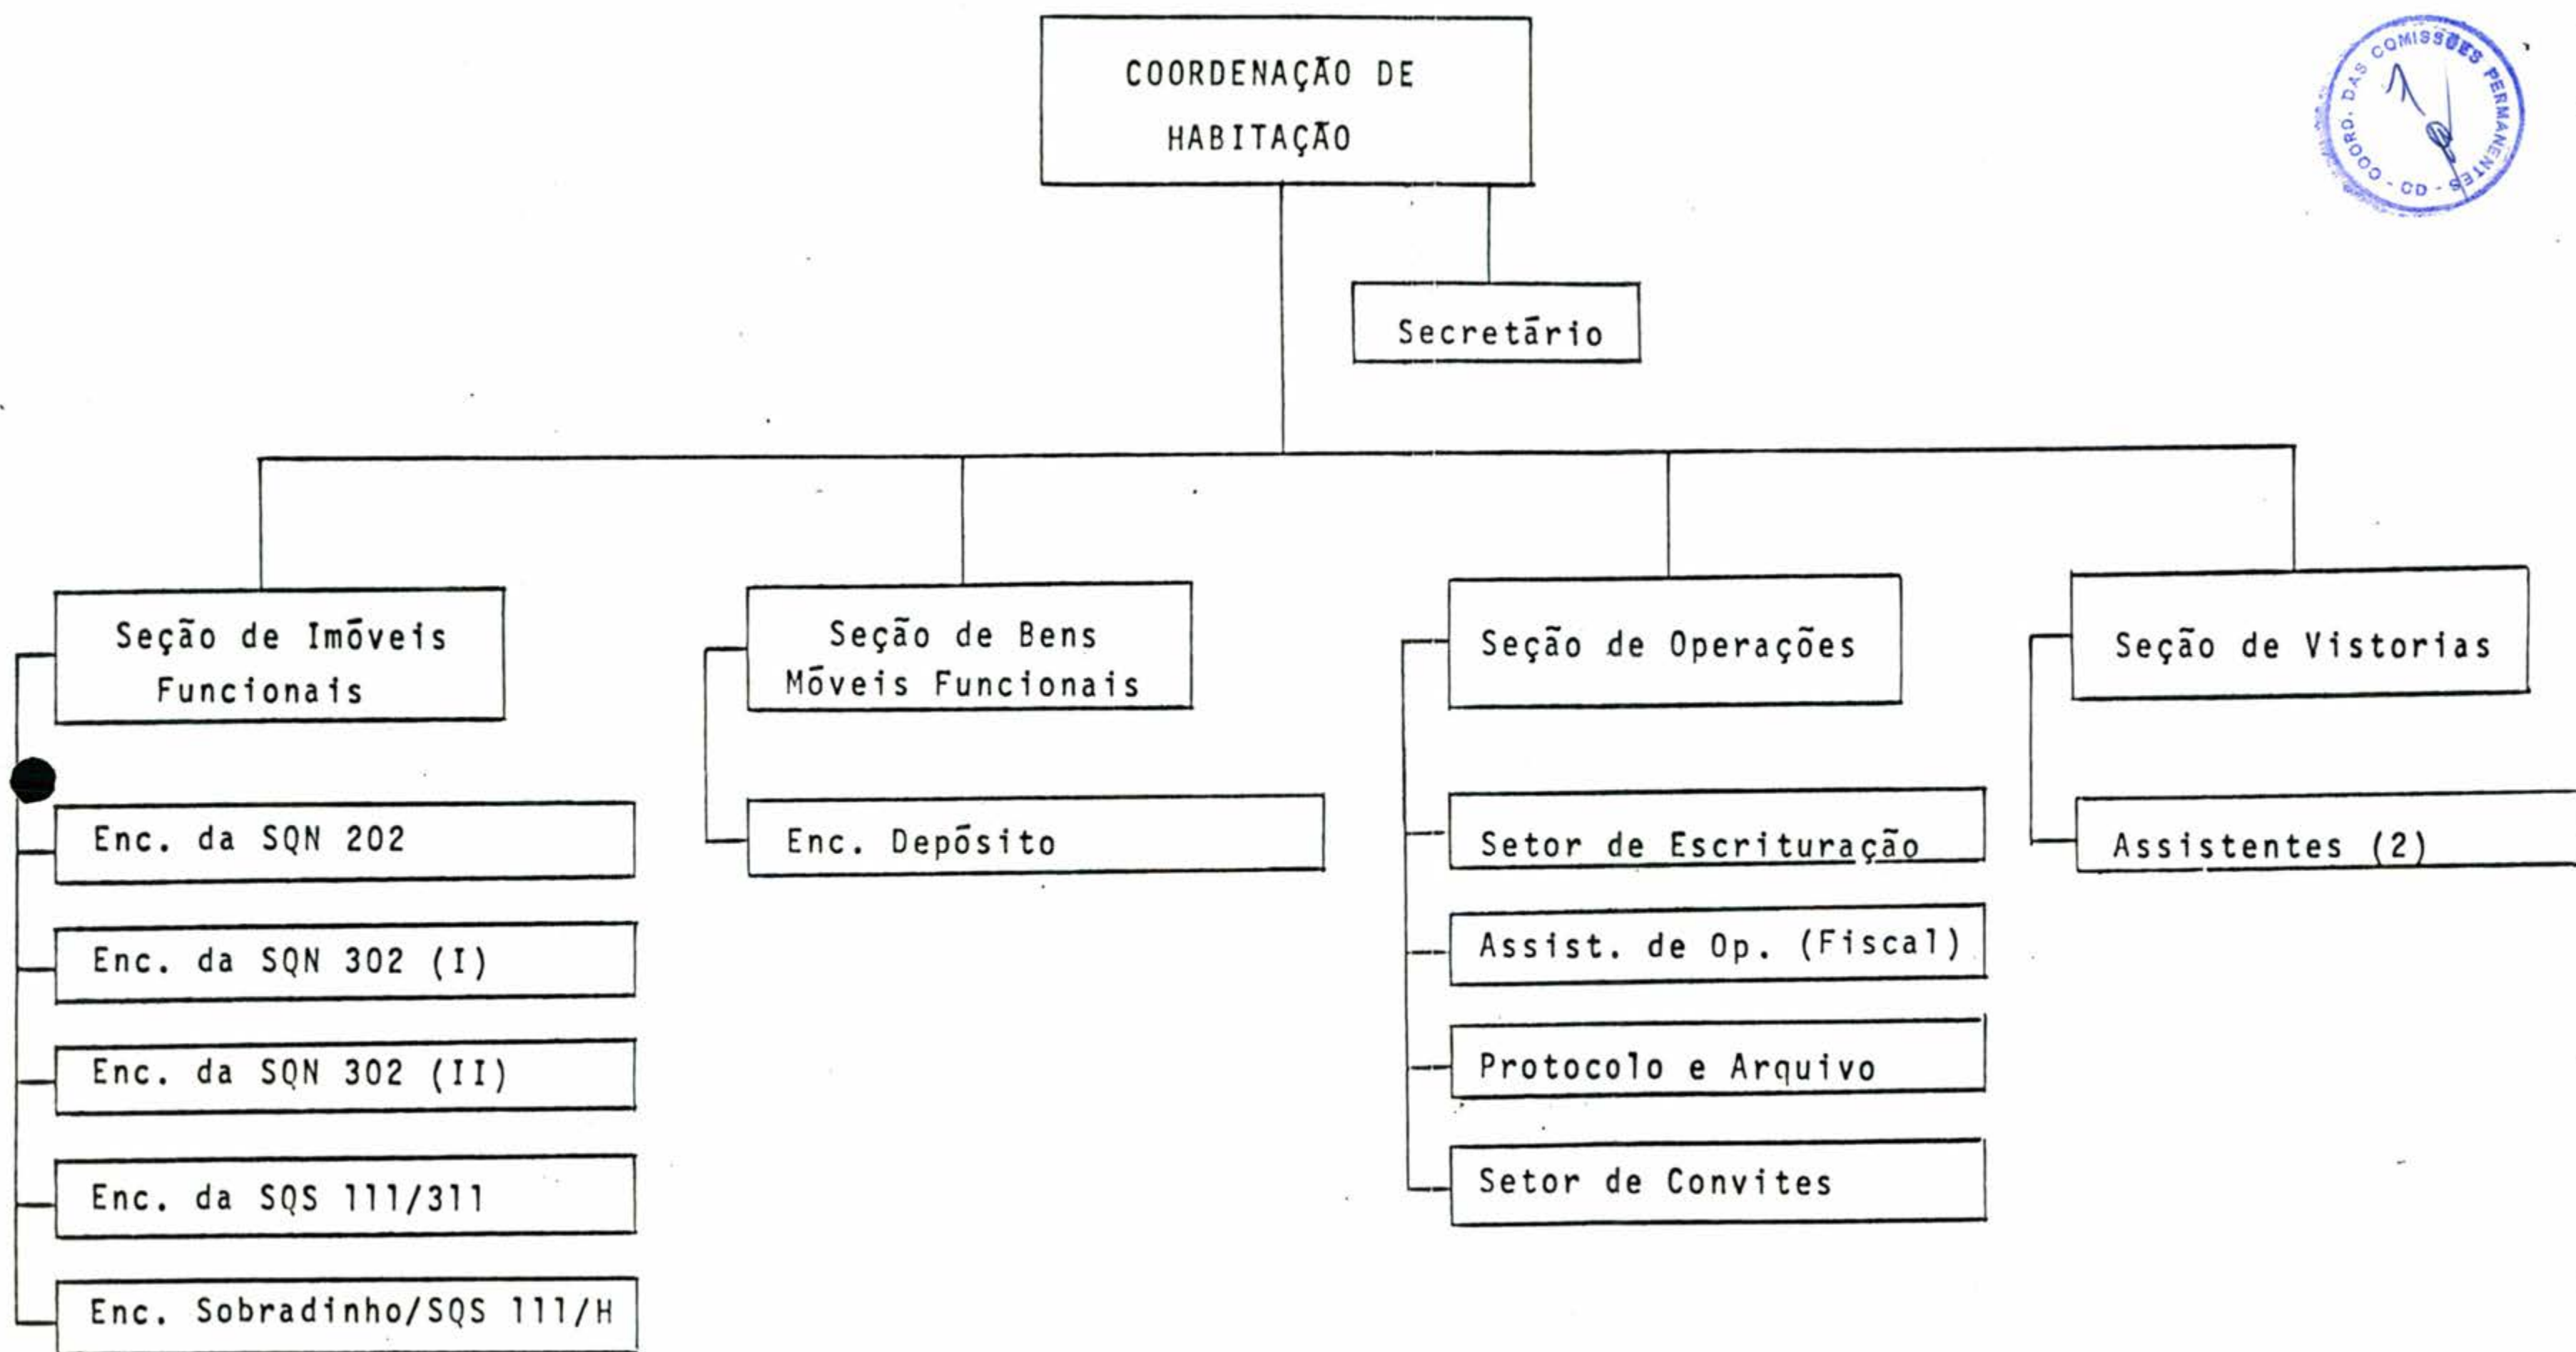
COORDENAÇÃO DE HABITAÇÃO

COORD. DAS COMISSÕES PERMANENTES - CD -

Secretário

Seção de Imōveis Funcionais

Enc. da SQN 202

Enc. da SQN 302 (I)

Enc. da SQN 302 (II)

Enc. da SQS 111/311

Enc. Sobradinho/SQS 111/H

Seção de Bens Mōveis Funcionais

Enc. Depōsito

Seção de Operações

Setor de Escrituração

Assist. de Op. (Fiscal)

Protocolo e Arquivo

Setor de Convites

Seção de Vistorias

Assistentes (2)